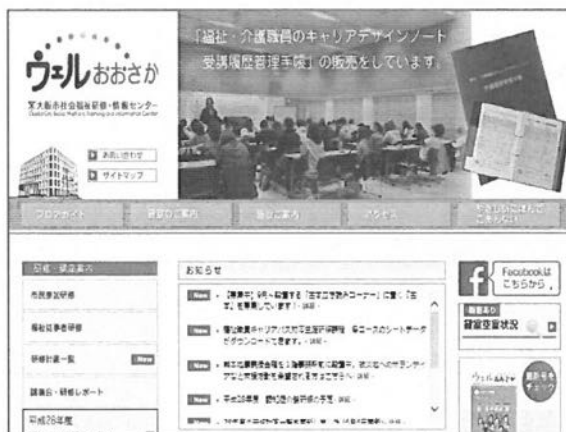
ウェルおおさか

大阪市社会福祉研修・情報センター

お問い合わせ

サイトマップ

「福祉・介護職員のキャリアデザインノート 受講履歴管理手帳」の販売をしています。

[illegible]

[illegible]

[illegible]

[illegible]

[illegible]

研修・講座案内

市民参加研修

福祉従事者研修

研修計画一覧 New

講義録・研修レポート

平成28年度

お知らせ

New 【障害中】9月～新設する「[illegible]」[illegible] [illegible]

New 福祉職員キャリアパス対応生涯研修課程 各コースのシートデータがダウンロードできます。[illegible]

New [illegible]

New 平成28年度 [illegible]

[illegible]

Facebookは こちらから。

研修室の空き状況

ウェルおおさか

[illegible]